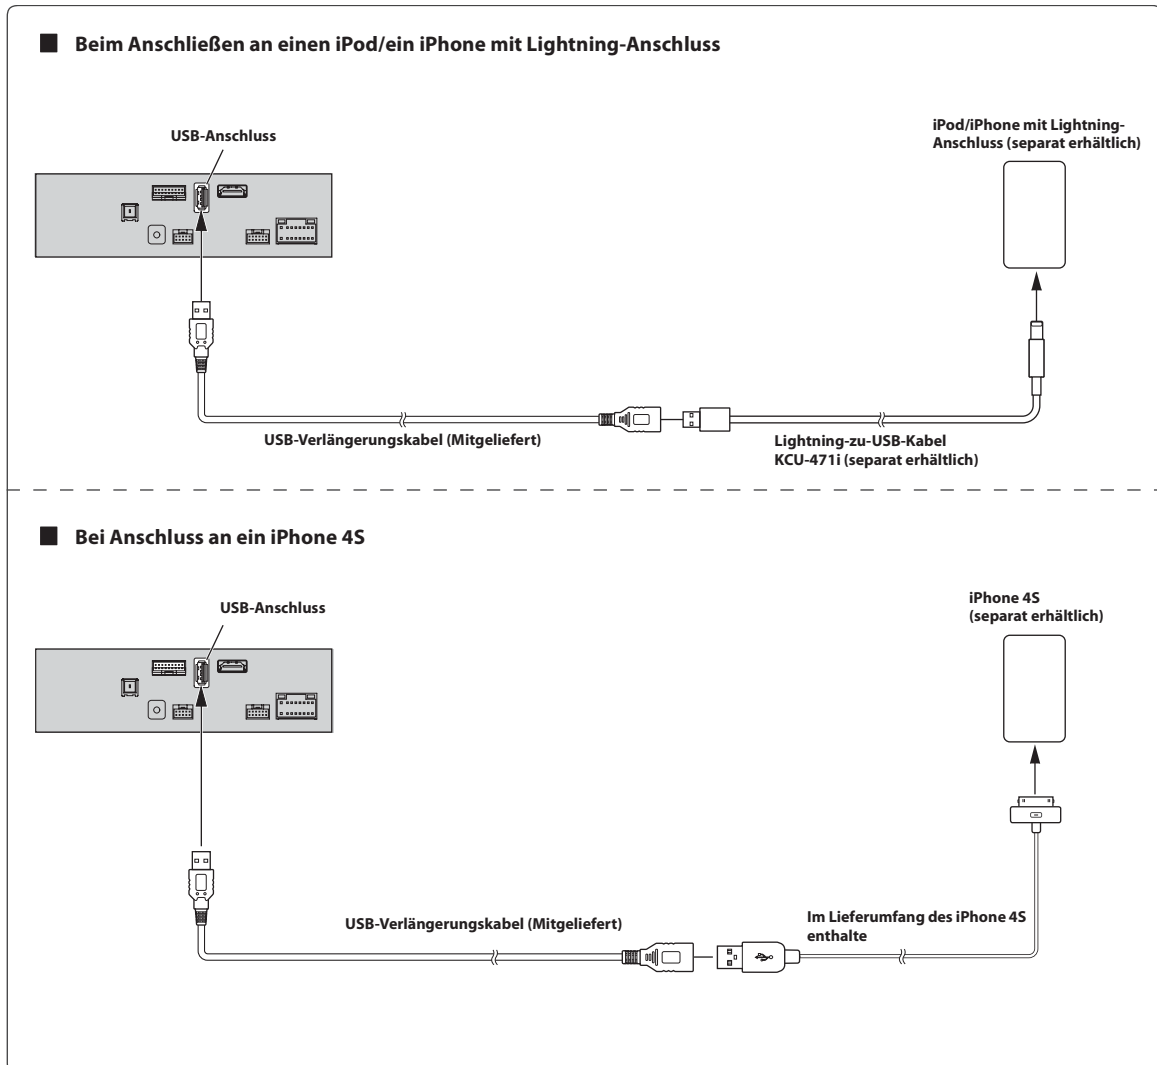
Beim Anschließen an einen iPod/ein iPhone mit Lightning-Anschluss

USB-Anschluss

iPod/iPhone mit Lightning-Anschluss (separat erhältlich)

USB-Verlängerungskabel (Mitgeliefert)

Lightning-zu-USB-Kabel KCU-471i (separat erhältlich)

Bei Anschluss an ein iPhone 4S

USB-Anschluss

iPhone 4S (separat erhältlich)

USB-Verlängerungskabel (Mitgeliefert)

Im Lieferumfang des iPhone 4S enthalte